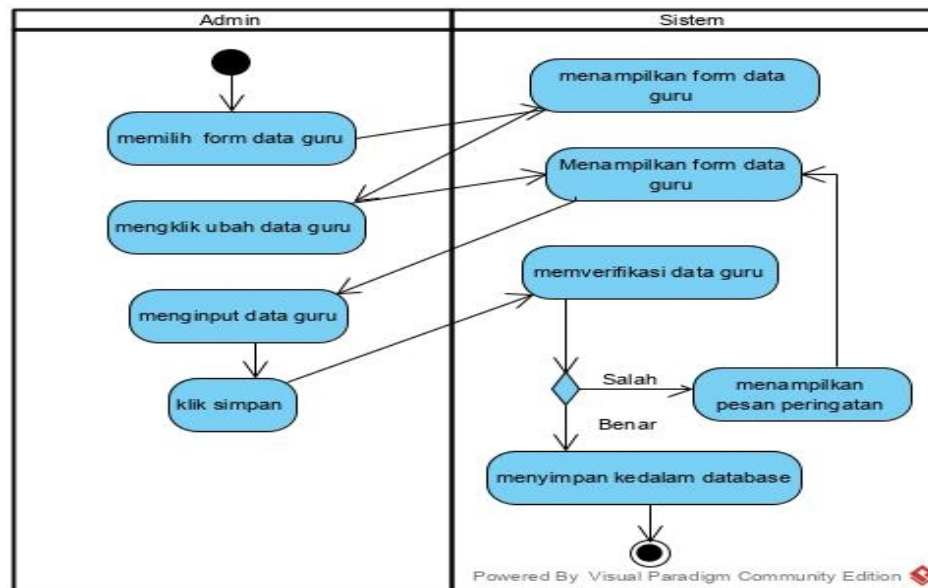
Admin

Sistem

memilih form data guru

menampilkan form data guru

mengklik ubah data guru

Menampilkan form data guru

menginput data guru

memverifikasi data guru

klik simpan

Salah

menampilkan pesan peringatan

Benar

menyimpan kedalam database

Powered By Visual Paradigm Community Edition